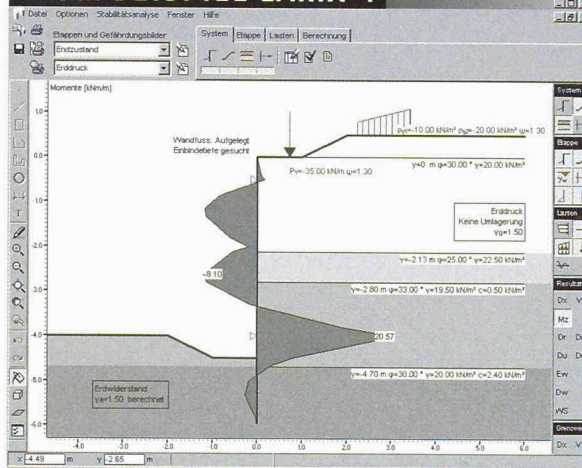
Datei Optionen Stabilitätsanalyse Fenster Hilfe

Etappen und Gefährdungsbilder:

Endzustand

Erddruck

System | Etappe | Lasten | Berechnung

Momente [kNm/m]

1.0

0.0

-1.0

-2.0

-3.0

-4.0

-5.0

-6.0

Wandfuss: Aufgelegt
Einbindetiefe gesucht

$p_v$=-10.00 kN/m² $p_w$=-20.00 kN/m² ψ=1.30

$P_h$=-35.00 kN/m ψ=1.30

y=0 m φ=30.00 ° γ=20.00 kN/m³

Erddruck
Keine Umlagerung
$γ_G$=1.50

-8.10

y=-2.13 m φ=25.00 ° γ=22.50 kN/m³

y=-2.80 m φ=33.00 ° γ=19.50 kN/m³ c=0.50 kN/m²

20.57

y=-4.70 m φ=30.00 ° γ=20.00 kN/m³ c=2.40 kN/m²

Erdwiderstand
γ=1.50 berechnet

-4.0 -3.0 -2.0 -1.0 0.0 1.0 2.0 3.0 4.0 5.0 6.0

x -4.49 m y -2.65 m

System

Etappe

Lasten

Resultat

Dx V

Mz

Dr D

Du D

Ew

Dw

WS

Grenzen

Dx V